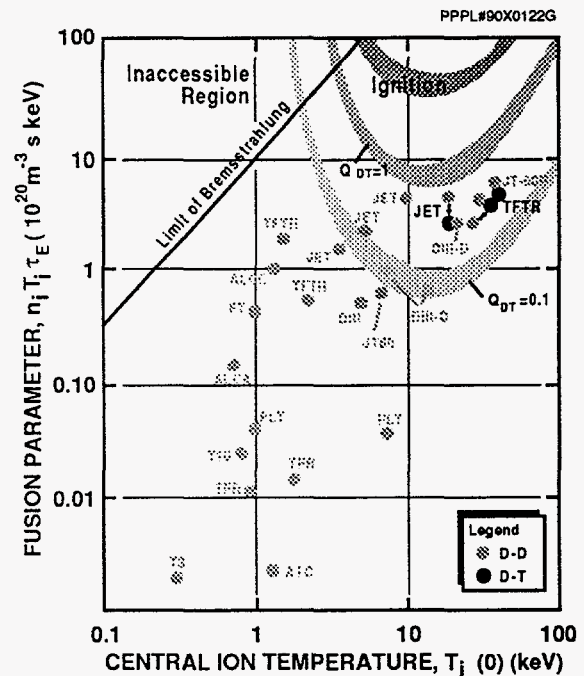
PPPL#90X0122G

Inaccessible Region

Ignition

Limit of Bremsstrahlung

$Q_{DT}=1$

$Q_{DT}=0.1$

JET

TFTR

JT-60U

DIII-D

JET

TFTR

JET

ALC-C

FT

TFTR

DIII

JT60

DIII-D

ALC-A

PLT

PLT

T10

TFR

TFR

T3

ATC

Legend

D-D

D-T

FUSION PARAMETER, $n_i T_i \tau_E$ ($10^{20}$ m$^{-3}$ s keV)

100

10

1

0.10

0.01

0.1

1

10

100

CENTRAL ION TEMPERATURE, $T_i$ (0) (keV)